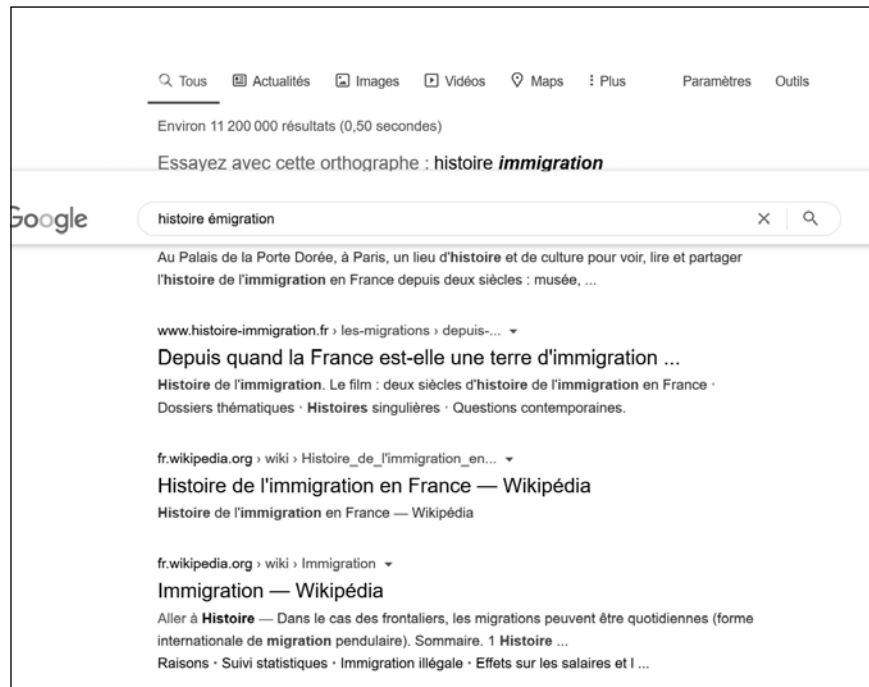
Tous Actualités Images Vidéos Maps : Plus Paramètres Outils

Environ 11 200 000 résultats (0,50 secondes)

Essayez avec cette orthographe : histoire ***immigration***

Google

histoire émigration

Au Palais de la Porte Dorée, à Paris, un lieu d'**histoire** et de culture pour voir, lire et partager l'**histoire** de l'**immigration** en France depuis deux siècles : musée, ...

www.histoire-immigration.fr › les-migrations › depuis-...

Depuis quand la France est-elle une terre d'immigration ...

**Histoire** de l'**immigration**. Le film : deux siècles d'**histoire** de l'**immigration** en France · Dossiers thématiques · **Histoires** singulières · Questions contemporaines.

fr.wikipedia.org › wiki › Histoire_de_l'immigration_en...

Histoire de l'immigration en France — Wikipédia

**Histoire** de l'**immigration** en France — Wikipédia

fr.wikipedia.org › wiki › Immigration

Immigration — Wikipédia

Aller à **Histoire** — Dans le cas des frontaliers, les migrations peuvent être quotidiennes (forme internationale de **migration** pendulaire). Sommaire. 1 **Histoire** ...

Raisons · Suivi statistiques · Immigration illégale · Effets sur les salaires et l ...